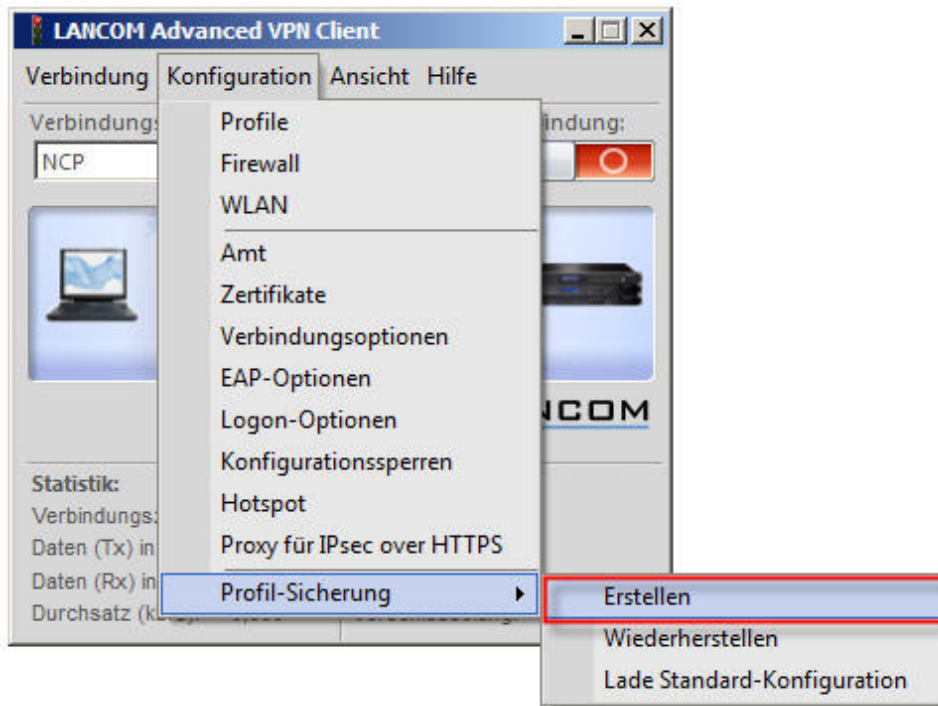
LANCOM Advanced VPN Client

Verbindung Konfiguration Ansicht Hilfe

Verbindungs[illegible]
NCP
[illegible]indung:

Profile
Firewall
WLAN
Amt
Zertifikate
Verbindungsoptionen
EAP-Optionen
Logon-Optionen
Konfigurationssperren
Hotspot
Proxy für IPsec over HTTPS
Profil-Sicherung

Erstellen
Wiederherstellen
Lade Standard-Konfiguration

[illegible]NCOM

Statistik:
Verbindungs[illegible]
Daten (Tx) in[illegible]
Daten (Rx) in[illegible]
Durchsatz (k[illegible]